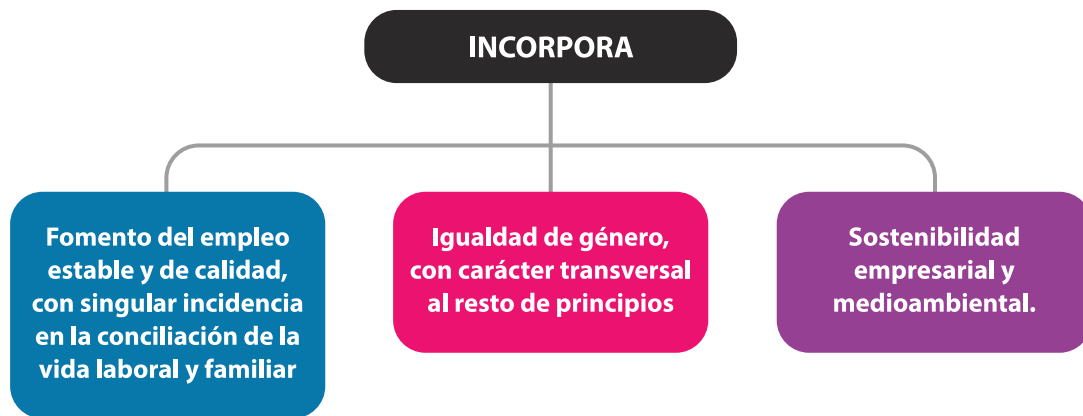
INCORPORA

Fomento del empleo estable y de calidad, con singular incidencia en la conciliación de la vida laboral y familiar

Igualdad de género, con carácter transversal al resto de principios

Sostenibilidad empresarial y medioambiental.